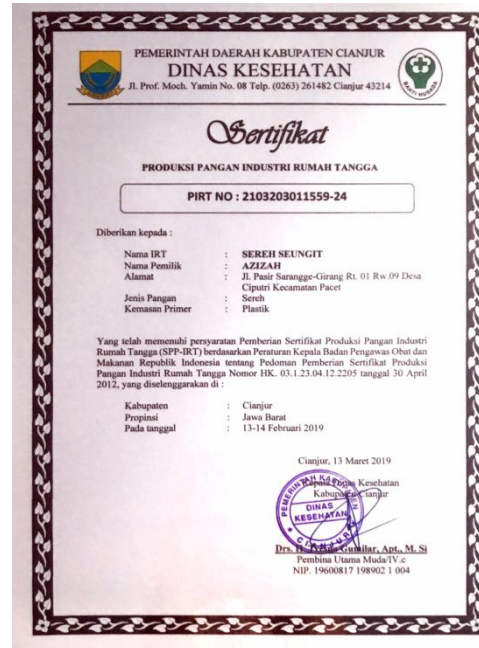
PEMERINTAH DAERAH KABUPATEN CIANJUR
DINAS KESEHATAN
Jl. Prof. Moch. Yamin No. 08 Telp. (0263) 261482 Cianjur 43214

BAKTI HUSADA

Sertifikat

PRODUKSI PANGAN INDUSTRI RUMAH TANGGA

PIRT NO : 2103203011559-24

Diberikan kepada :

| | | |
|---|---|---|
| Nama IRT | : | SEREH SEUNGIT |
| Nama Pemilik | : | AZIZAH |
| Alamat | : | Jl. Pasir Sarangge-Girang Rt. 01 Rw.09 Desa Ciputri Kecamatan Pacet |
| Jenis Pangan | : | Sereh |
| Kemasan Primer | : | Plastik |

Yang telah memenuhi persyaratan Pemberian Sertifikat Produksi Pangan Industri Rumah Tangga (SPP-IRT) berdasarkan Peraturan Kepala Badan Pengawas Obat dan Makanan Republik Indonesia tentang Pedoman Pemberian Sertifikat Produksi Pangan Industri Rumah Tangga Nomor HK. 03.1.23.04.12.2205 tanggal 30 April 2012, yang diselenggarakan di :

| | | |
|---|---|---|
| Kabupaten | : | Cianjur |
| Propinsi | : | Jawa Barat |
| Pada tanggal | : | 13-14 Februari 2019 |

Cianjur, 13 Maret 2019
Kepala Dinas Kesehatan
Kabupaten Cianjur

PEMERINTAH KABUPATEN CIANJUR
DINAS KESEHATAN

Drs. H. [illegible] Gumilar, Apt., M. Si
Pembina Utama Muda/IV.c
NIP. 19600817 198902 1 004